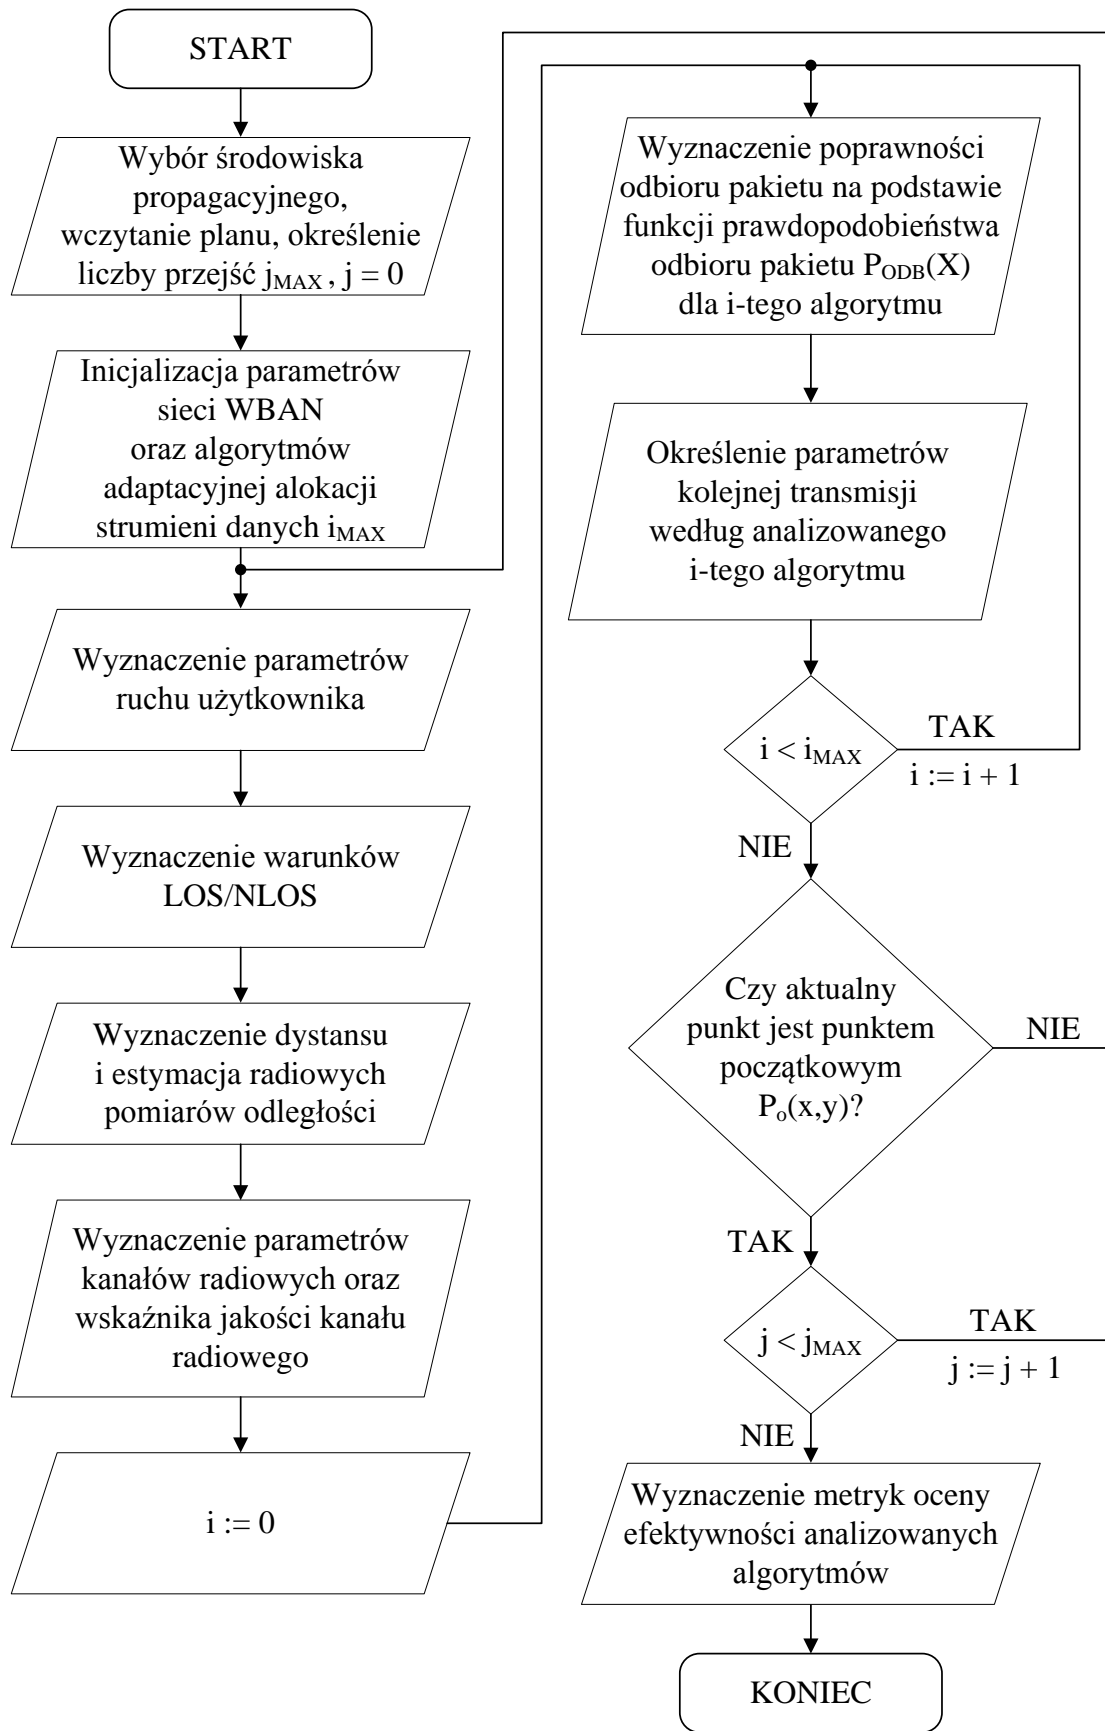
START

Wybór środowiska propagacyjnego, wczytanie planu, określenie liczby przejść $j_{MAX}$ , j = 0

Inicjalizacja parametrów sieci WBAN oraz algorytmów adaptacyjnej alokacji strumieni danych $i_{MAX}$

Wyznaczenie parametrów ruchu użytkownika

Wyznaczenie warunków LOS/NLOS

Wyznaczenie dystansu i estymacja radiowych pomiarów odległości

Wyznaczenie parametrów kanałów radiowych oraz wskaźnika jakości kanału radiowego

i := 0

Wyznaczenie poprawności odbioru pakietu na podstawie funkcji prawdopodobieństwa odbioru pakietu $P_{ODB}(X)$ dla i-tego algorytmu

Określenie parametrów kolejnej transmisji według analizowanego i-tego algorytmu

$i < i_{MAX}$

TAK

i := i + 1

NIE

Czy aktualny punkt jest punktem początkowym $P_o(x,y)$?

NIE

TAK

$j < j_{MAX}$

TAK

j := j + 1

NIE

Wyznaczenie metryk oceny efektywności analizowanych algorytmów

KONIEC